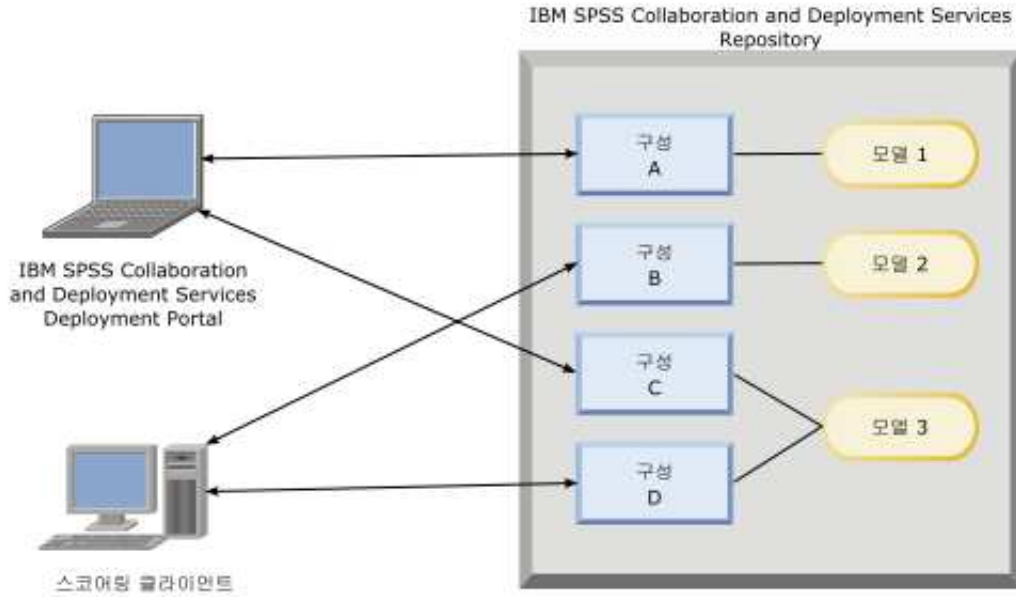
IBM SPSS Collaboration and Deployment Services Repository

IBM SPSS Collaboration and Deployment Services Deployment Portal

구성 A

모델 1

구성 B

모델 2

구성 C

모델 3

구성 D

스코어링 클라이언트